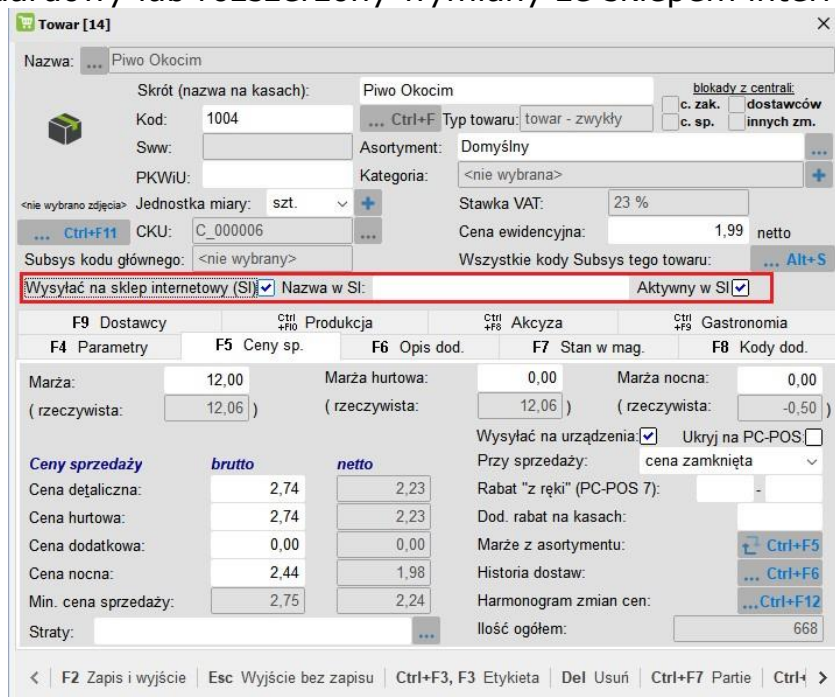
Towar [14]

Nazwa: ... Piwo Okocim

Skrót (nazwa na kasach): Piwo Okocim

blokady z centrali:
c. zak. dostawców
c. sp. innych zm.

Kod: 1004
... Ctrl+F Typ towaru: towar - zwykły

Sww:
Asortyment: Domyślny

PKWiU:
Kategoria: <nie wybrana>

<nie wybrano zdjęcia> Jednostka miary: szt.
Stawka VAT: 23 %

... Ctrl+F11 CKU: C_000006
Cena ewidencyjna: 1,99 netto

Subsys kodu głównego: <nie wybrany>
Wszystkie kody Subsys tego towaru: ... Alt+S

Wysyłać na sklep internetowy (SI) ☑ Nazwa w SI: Aktywny w SI ☑

F9 Dostawcy | Ctrl+F10 Produkcja | Ctrl+F8 Akcyza | Ctrl+F9 Gastronomia
F4 Parametry | F5 Ceny sp. | F6 Opis dod. | F7 Stan w mag. | F8 Kody dod.

Marża: 12,00
(rzeczywista: 12,06)
Marża hurtowa: 0,00
(rzeczywista: 12,06)
Marża nocna: 0,00
(rzeczywista: -0,50)

Wysyłać na urządzenia: ☑ Ukryj na PC-POS ☐

| Ceny sprzedaży | brutto | netto |
|---|---|---|
| Cena detaliczna: | 2,74 | 2,23 |
| Cena hurtowa: | 2,74 | 2,23 |
| Cena dodatkowa: | 0,00 | 0,00 |
| Cena nocna: | 2,44 | 1,98 |
| Min. cena sprzedaży: | 2,75 | 2,24 |

Przy sprzedaży: cena zamknięta
Rabat "z ręki" (PC-POS 7): -
Dod. rabat na kasach:
Marże z asortymentu: Ctrl+F5
Historia dostaw: ... Ctrl+F6
Harmonogram zmian cen: ...Ctrl+F12
Ilość ogółem: 668

Straty: ...

< | F2 Zapis i wyjście | Esc Wyjście bez zapisu | Ctrl+F3, F3 Etykieta | Del Usuń | Ctrl+F7 Partie | Ctrl >